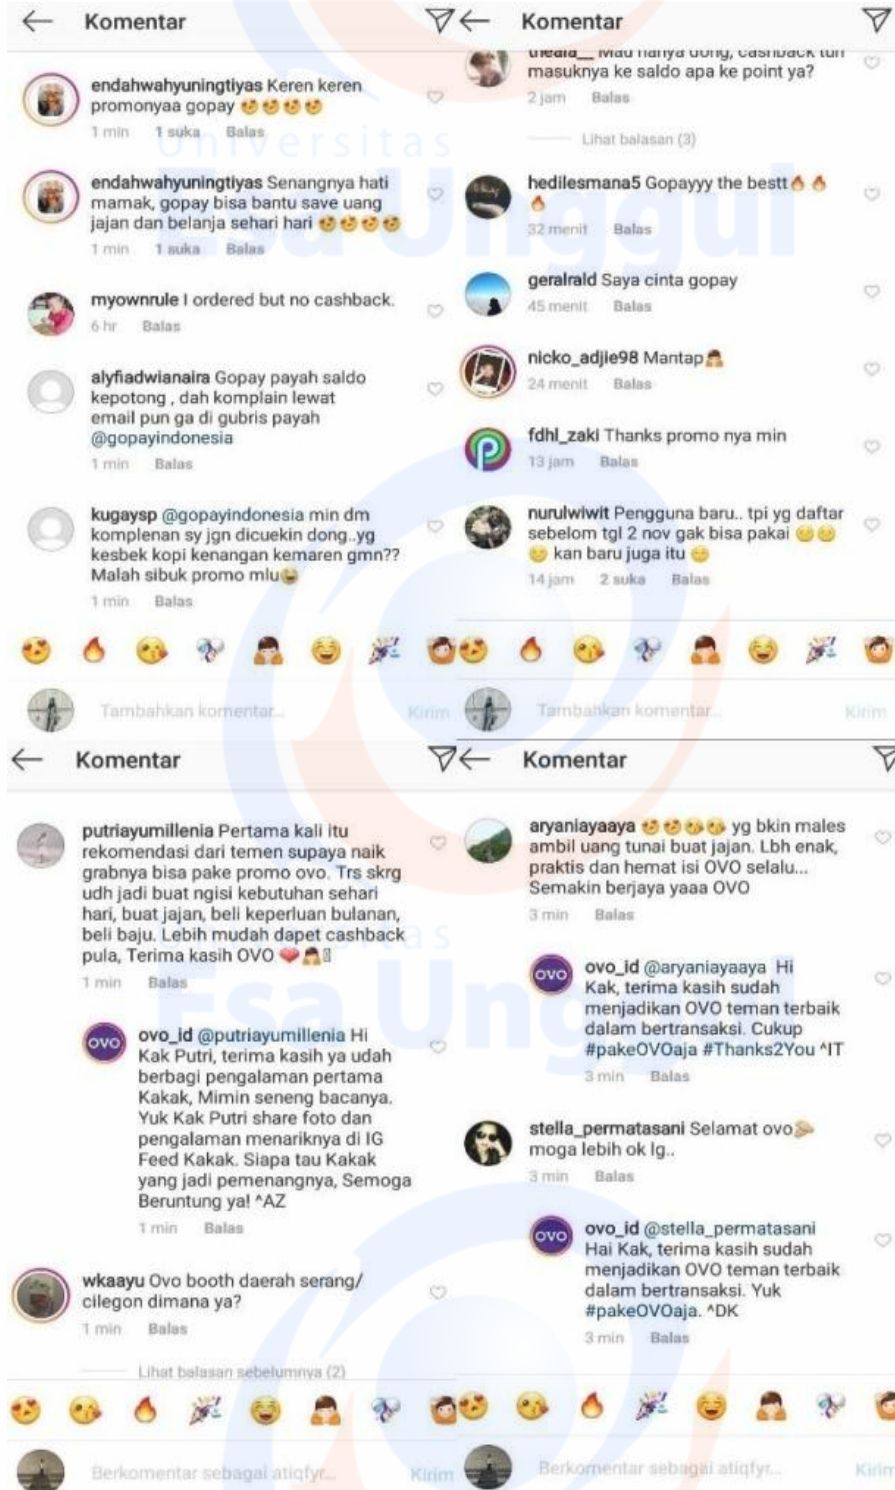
Komentar

endahwahyuningtiyas Keren keren promonyaa gopay 😍😍😍😍
1 min 1 suka Balas

endahwahyuningtiyas Senangnya hati mamak, gopay bisa bantu save uang jajan dan belanja sehari hari 😍😍😍😍
1 min 1 suka Balas

myownrule I ordered but no cashback.
6 hr Balas

alyfiadwianaira Gopay payah saldo kepotong , dah komplain lewat email pun ga di gubris payah @gopayindonesia
1 min Balas

kugaysp @gopayindonesia min dm komplenan sy jgn dicuekin dong..yg kesbek kopi kenangan kemaren gmn?? Malah sibuk promo mlu😂
1 min Balas

Tambahkan komentar... Kirim

Komentar

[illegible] Mau nanya dong, cashback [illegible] masuknya ke saldo apa ke point ya?
2 jam Balas

Lihat balasan (3)

hedilesmana5 Gopayyy the bestt🔥🔥🔥
32 menit Balas

geralrald Saya cinta gopay
45 menit Balas

nicko_adjie98 Mantap
24 menit Balas

fdhl_zaki Thanks promo nya min
13 jam Balas

nurulwiwit Pengguna baru.. tpi yg daftar sebelom tgl 2 nov gak bisa pakai 😊😊😊 kan baru juga itu 😊
14 jam 2 suka Balas

Tambahkan komentar... Kirim

Komentar

putriayumillenia Pertama kali itu rekomendasi dari temen supaya naik grabnya bisa pake promo ovo. Trs skrg udh jadi buat ngisi kebutuhan sehari hari, buat jajan, beli keperluan bulanan, beli baju. Lebih mudah dapet cashback pula, Terima kasih OVO ❤
1 min Balas

ovo_id @putriayumillenia Hi Kak Putri, terima kasih ya udah berbagi pengalaman pertama Kakak, Mimin seneng bacanya. Yuk Kak Putri share foto dan pengalaman menariknya di IG Feed Kakak. Siapa tau Kakak yang jadi pemenangnya, Semoga Beruntung ya! ^AZ
1 min Balas

wkaayu Ovo booth daerah serang/ cilegon dimana ya?
1 min Balas

Lihat balasan sebelumnya (2)

Berkomentar sebagai atiqfyr... Kirim

Komentar

aryaniayaaya 😍😍😍😍 yg bkin males ambil uang tunai buat jajan. Lbh enak, praktis dan hemat isi OVO selalu... Semakin berjaya yaaa OVO
3 min Balas

ovo_id @aryaniayaaya Hi Kak, terima kasih sudah menjadikan OVO teman terbaik dalam bertransaksi. Cukup #pakeOVOaja #Thanks2You ^IT
3 min Balas

stella_permatasani Selamat ovo moga lebih ok lg..
3 min Balas

ovo_id @stella_permatasani Hai Kak, terima kasih sudah menjadikan OVO teman terbaik dalam bertransaksi. Yuk #pakeOVOaja. ^DK
3 min Balas

Berkomentar sebagai atiqfyr... Kirim